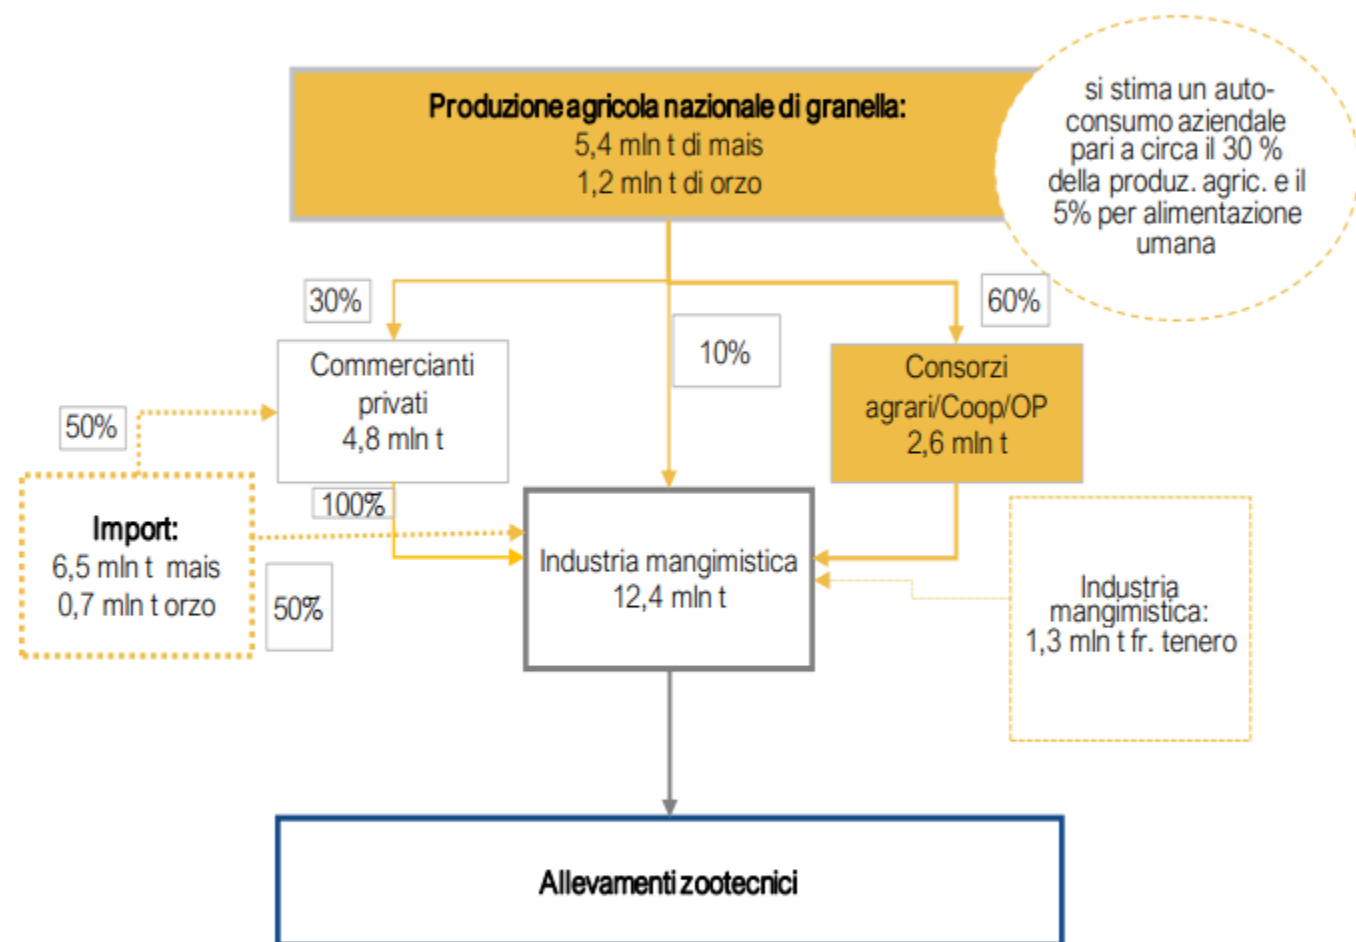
Produzione agricola nazionale di granella:
5,4 mln t di mais
1,2 mln t di orzo

si stima un autoconsumo aziendale pari a circa il 30 % della produz. agric. e il 5% per alimentazione umana

30%

10%

60%

Commercianti privati
4,8 mln t

Consorzi agrari/Coop/OP
2,6 mln t

50%

Import:
6,5 mln t mais
0,7 mln t orzo

100%

50%

Industria mangimistica
12,4 mln t

Industria mangimistica:
1,3 mln t fr. tenero

Allevamenti zootecnici